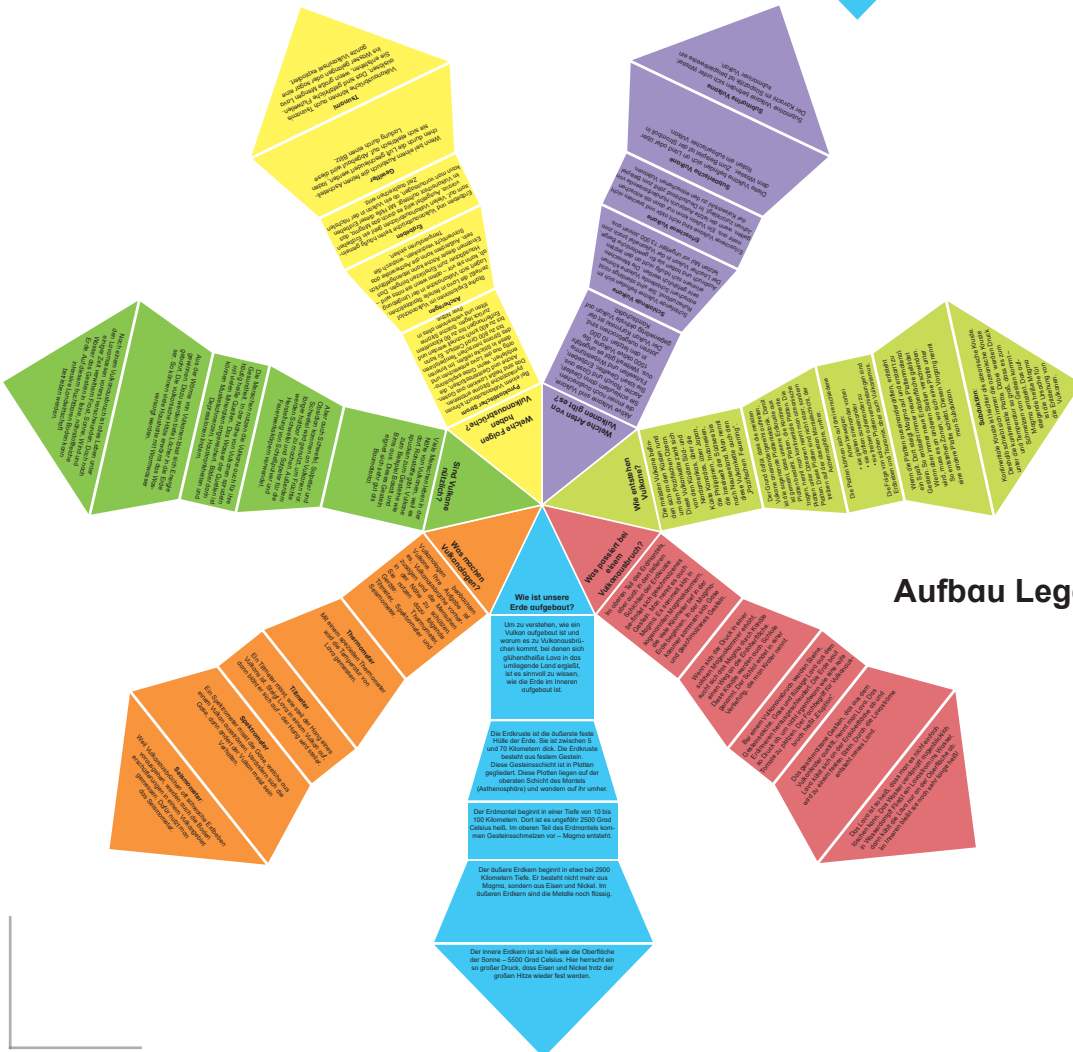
Aufbau Leg

Wie ist unsere Erde aufgebaut?

Um zu verstehen, wie ein Vulkan aufgebaut ist und warum es zu Vulkanausbrüchen kommt, bei denen die glühendheiße Lava in das umliegende Land ergießt, ist es sinnvoll zu wissen, wie die Erde im Inneren aufgebaut ist.

Die Erdkruste ist die äußerste feste Hülle der Erde. Sie ist zwischen 5 und 70 Kilometern dick. Die Erdkruste besteht aus festem Gestein. Diese Gesteinsschicht ist in Platten gegliedert. Diese Platten liegen auf der obersten Schicht des Mantels (Asthenosphäre) und wandern auf ihr umher.

Der Erdmantel beginnt in einer Tiefe von 10 bis 100 Kilometern. Dort ist es ungefähr 2500 Grad Celsius heiß. Im oberen Teil des Erdmantels kommen Gesteinsschmelzen vor – Magma entsteht.

Der äußere Erdkern beginnt in etwa bei 2900 Kilometern Tiefe. Er besteht nicht mehr aus Magma, sondern aus Eisen und Nickel. Im äußeren Erdkern sind die Metalle noch flüssig.

Der innere Erdkern ist so heiß wie die Oberfläche der Sonne – 5500 Grad Celsius. Hier herrscht ein so großer Druck, dass Eisen und Nickel trotz der großen Hitze wieder fest werden.

Was passiert bei einem Vulkanausbruch?

Wie entstehen Vulkane?

Welche Arten von Vulkanen gibt es?

Welche Folgen haben Vulkanausbrüche?

Sind Vulkane nützlich?

Was machen Vulkanologen?

Thermometer

Titanstab

Spektrometer

Seismometer

Tsunami

Gewitter

Erdbeben

Aschregen

Pyroklastischer Strom

Schildvulkane

Explosive Vulkane

Subglaziale Vulkane

Submarine Vulkane

Subduktion

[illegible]